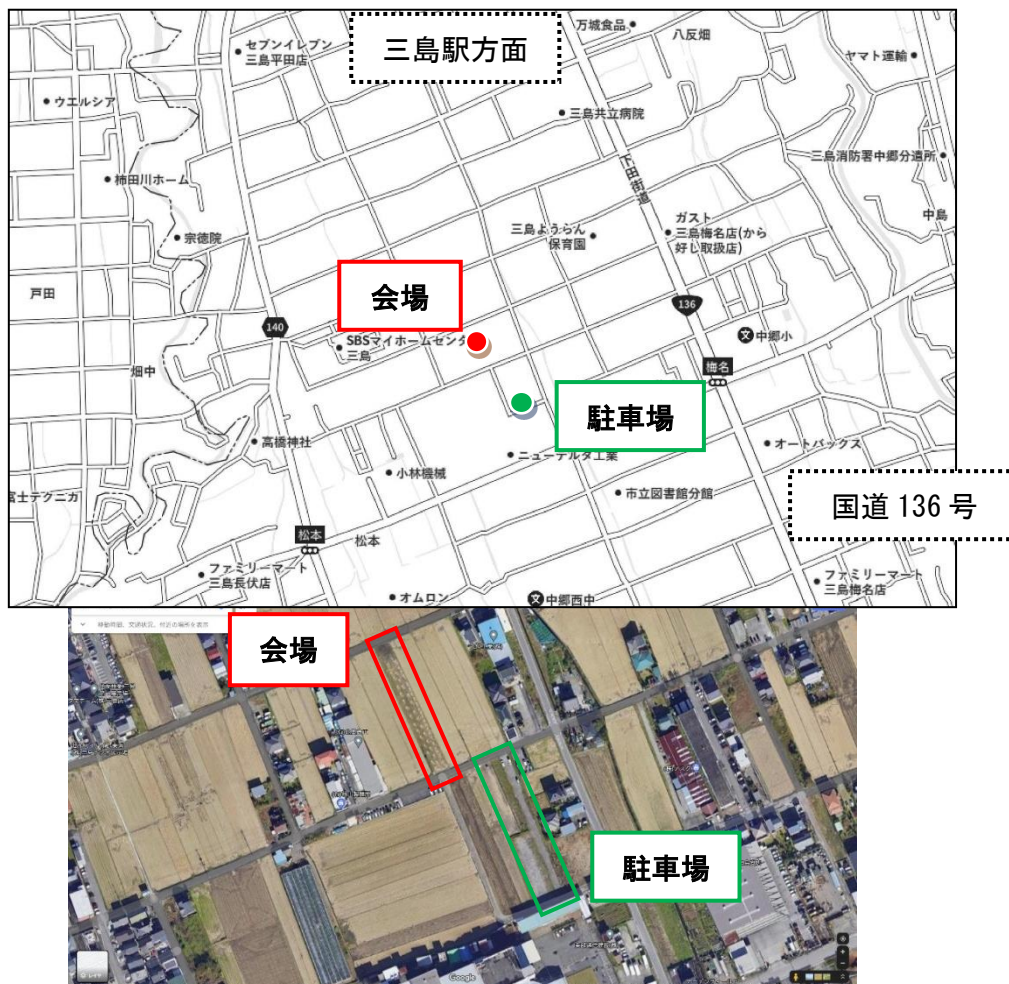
三島駅方面

万城食品

八反畑

セブンイレブン 三島平田店

ヤマト運輸

ウエルシア

三島共立病院

下田街道

三島消防署中郷分遣所

柿田川ホーム

ガスト 三島梅名店(から好し取扱店)

中島

宗徳院

三島ようらん保育園

戸田

会場

136

140

SBSマイホームセンター三島

中郷小

畑中

梅名

駐車場

高橋神社

オートバックス

ニューテルタ工業

小林機械

市立図書館分館

富士テクニカ

国道 136 号

松本

松本

ファミリーマート 三島長伏店

ファミリーマート 三島梅名店

オムロン

中郷西中

会場

駐車場

Google